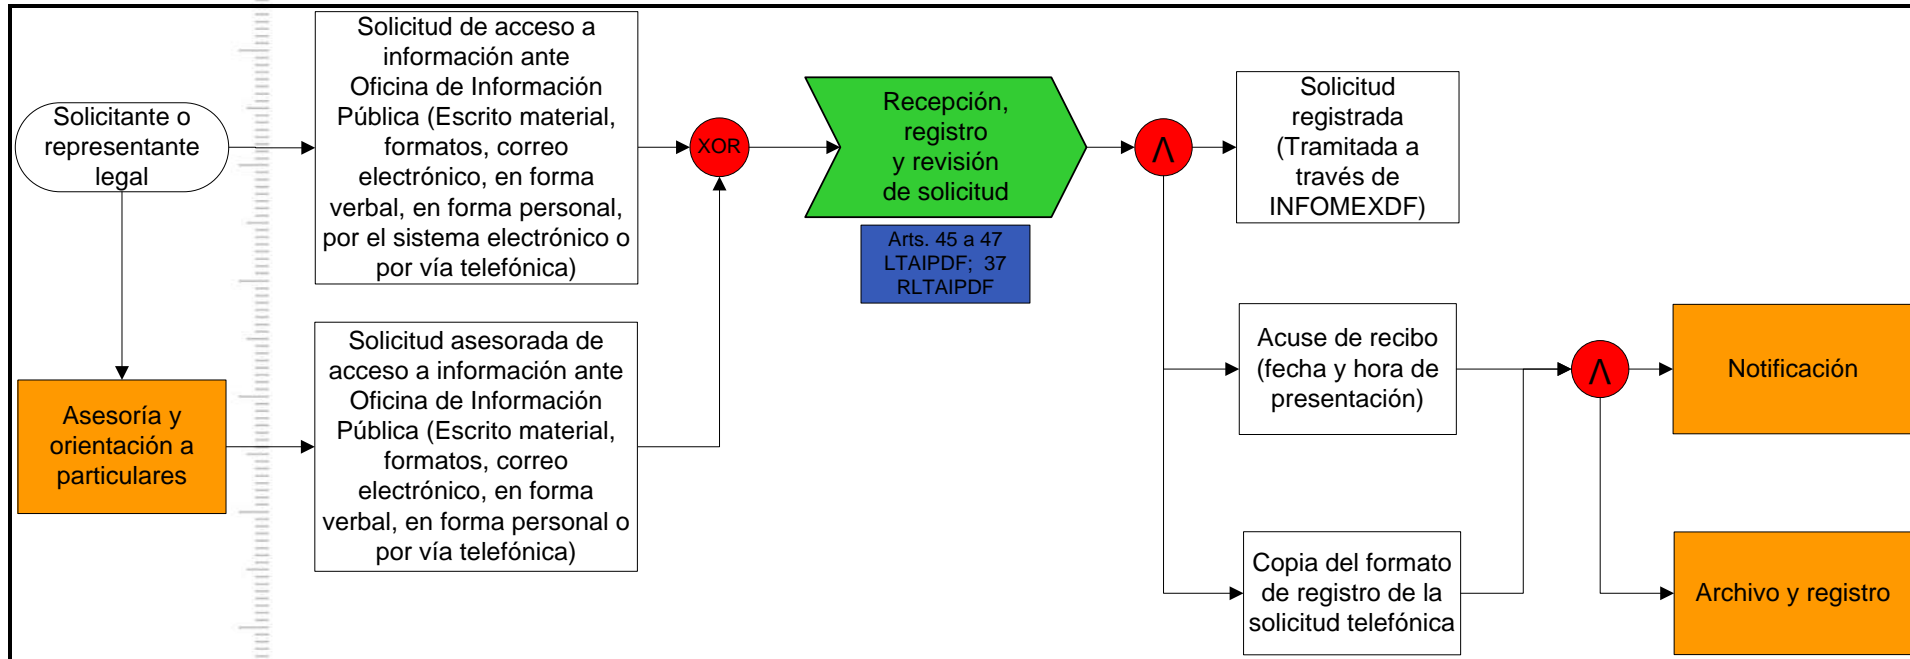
Solicitante o representante legal

Asesoría y orientación a particulares

Solicitud de acceso a información ante Oficina de Información Pública (Escrito material, formatos, correo electrónico, en forma verbal, en forma personal, por el sistema electrónico o por vía telefónica)

Solicitud asesorada de acceso a información ante Oficina de Información Pública (Escrito material, formatos, correo electrónico, en forma verbal, en forma personal o por vía telefónica)

XOR

Recepción, registro y revisión de solicitud

Arts. 45 a 47 LTAIPDF; 37 RLTAIPDF

$\wedge$

Solicitud registrada (Tramitada a través de INFOMEXDF)

Acuse de recibo (fecha y hora de presentación)

Copia del formato de registro de la solicitud telefónica

$\wedge$

Notificación

Archivo y registro